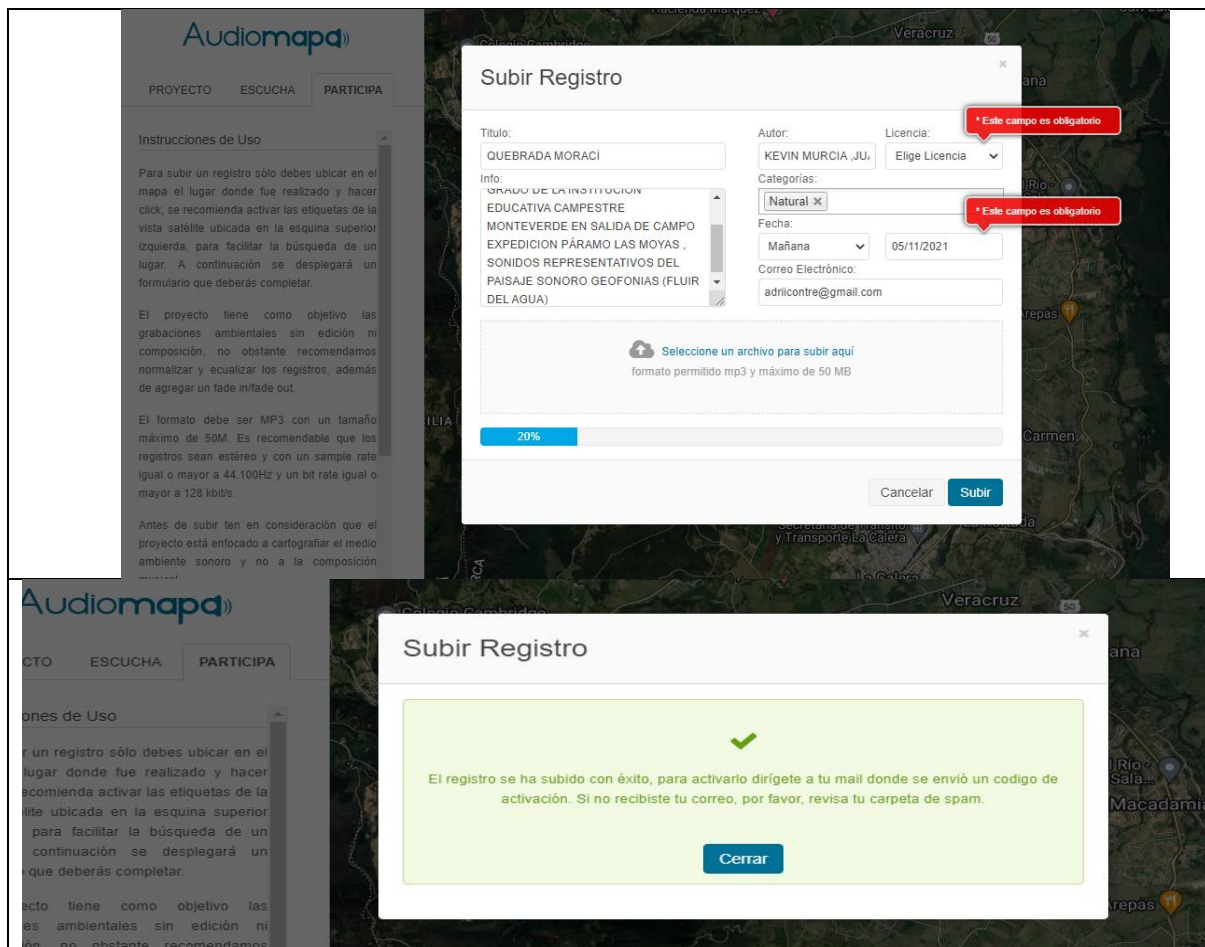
Audiomapa

PROYECTO ESCUCHA PARTICIPA

Instrucciones de Uso

Para subir un registro sólo debes ubicar en el mapa el lugar donde fue realizado y hacer click, se recomienda activar las etiquetas de la vista satélite ubicada en la esquina superior izquierda, para facilitar la búsqueda de un lugar. A continuación se desplegará un formulario que deberás completar.

El proyecto tiene como objetivo las grabaciones ambientales sin edición ni composición, no obstante recomendamos normalizar y ecualizar los registros, además de agregar un fade in/fade out.

El formato debe ser MP3 con un tamaño máximo de 50M. Es recomendable que los registros sean estéreo y con un sample rate igual o mayor a 44.100Hz y un bit rate igual o mayor a 128 kbit/s.

Antes de subir ten en consideración que el proyecto está enfocado a cartografiar el medio ambiente sonoro y no a la composición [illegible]

Subir Registro

Titulo:
QUEBRADA MORACÍ

Info:
GRADO DE LA INSTITUCION EDUCATIVA CAMPESTRE MONTEVERDE EN SALIDA DE CAMPO EXPEDICION PÁRAMO LAS MOYAS , SONIDOS REPRESENTATIVOS DEL PAISAJE SONORO GEOFONIAS (FLUIR DEL AGUA)

Autor:
KEVIN MURCIA ,JU

Licencia:
Elige Licencia

* Este campo es obligatorio

Categorías:
Natural ×

* Este campo es obligatorio

Fecha:
Mañana
05/11/2021

Correo Electrónico:
adriicontre@gmail.com

Seleccione un archivo para subir aquí
formato permitido mp3 y máximo de 50 MB

20%

Cancelar Subir

Veracruz
Colegio Cambridge
Carmen
Secretaría de Tránsito y Transporte La Calera
La Calera

Audiomapa

CTO ESCUCHA PARTICIPA

ones de Uso

r un registro sólo debes ubicar en el lugar donde fue realizado y hacer ecomienda activar las etiquetas de la lite ubicada en la esquina superior para facilitar la búsqueda de un continuación se desplegará un que deberás completar.

ecto tiene como objetivo las es ambientales sin edición ni

Subir Registro

El registro se ha subido con éxito, para activarlo dirígete a tu mail donde se envió un codigo de activación. Si no recibiste tu correo, por favor, revisa tu carpeta de spam.

Cerrar

Veracruz
Colegio Cambridge
Macadamia